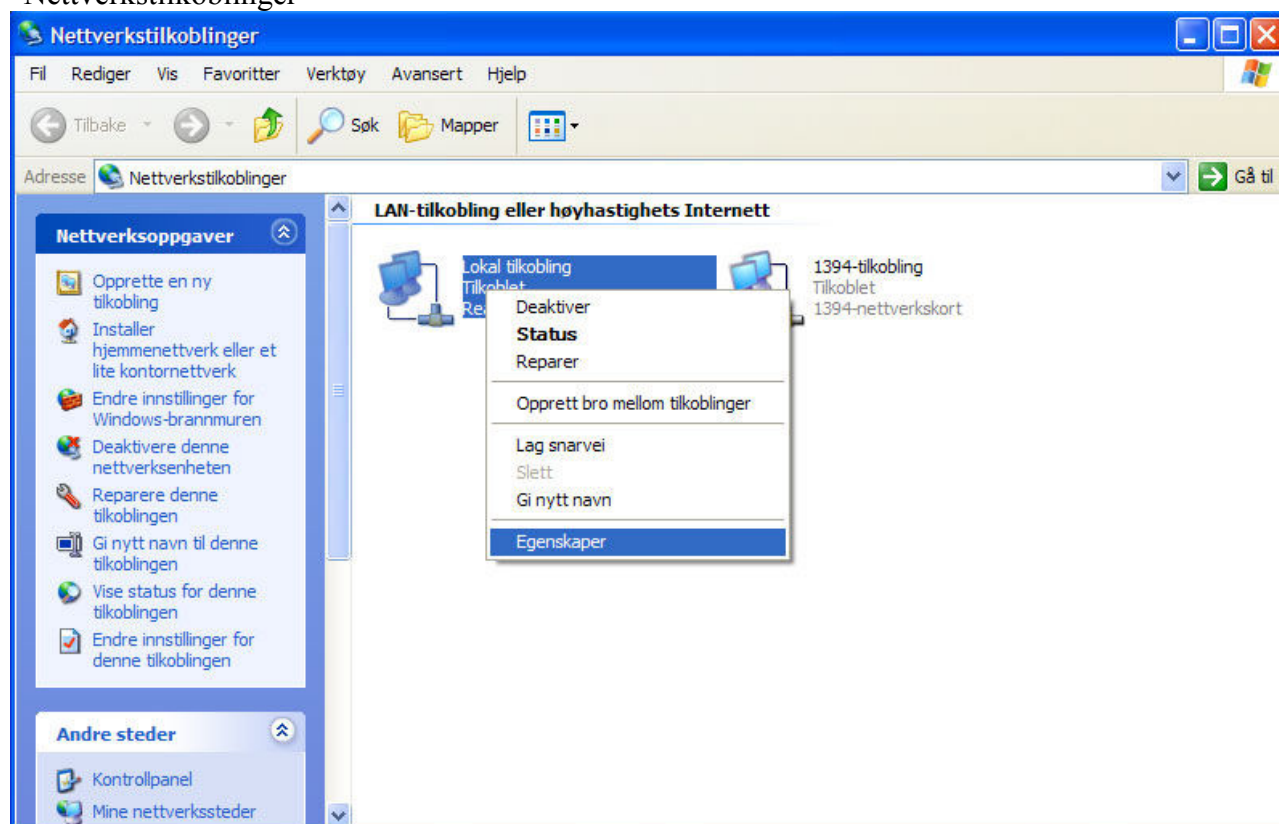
Nettverkstilkoblinger

Nettverkstilkoblinger

Fil Rediger Vis Favoritter Verktøy Avansert Hjelp

Tilbake Søk Mapper

Adresse Nettverkstilkoblinger

Gå til

Nettverksoppgaver

Opprette en ny tilkobling

Installer hjemmenettverk eller et lite kontornettverk

Endre innstillinger for Windows-brannmuren

Deaktivere denne nettverksenheten

Reparere denne tilkoblingen

Gi nytt navn til denne tilkoblingen

Vise status for denne tilkoblingen

Endre innstillinger for denne tilkoblingen

Andre steder

Kontrollpanel

Mine nettverkssteder

LAN-tilkobling eller høyhastighets Internett

Lokal tilkobling
Tilkoblet
Re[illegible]

1394-tilkobling
Tilkoblet
1394-nettverkskort

Deaktiver
Status
Reparer
Opprett bro mellom tilkoblinger
Lag snarvei
Slett
Gi nytt navn
Egenskaper